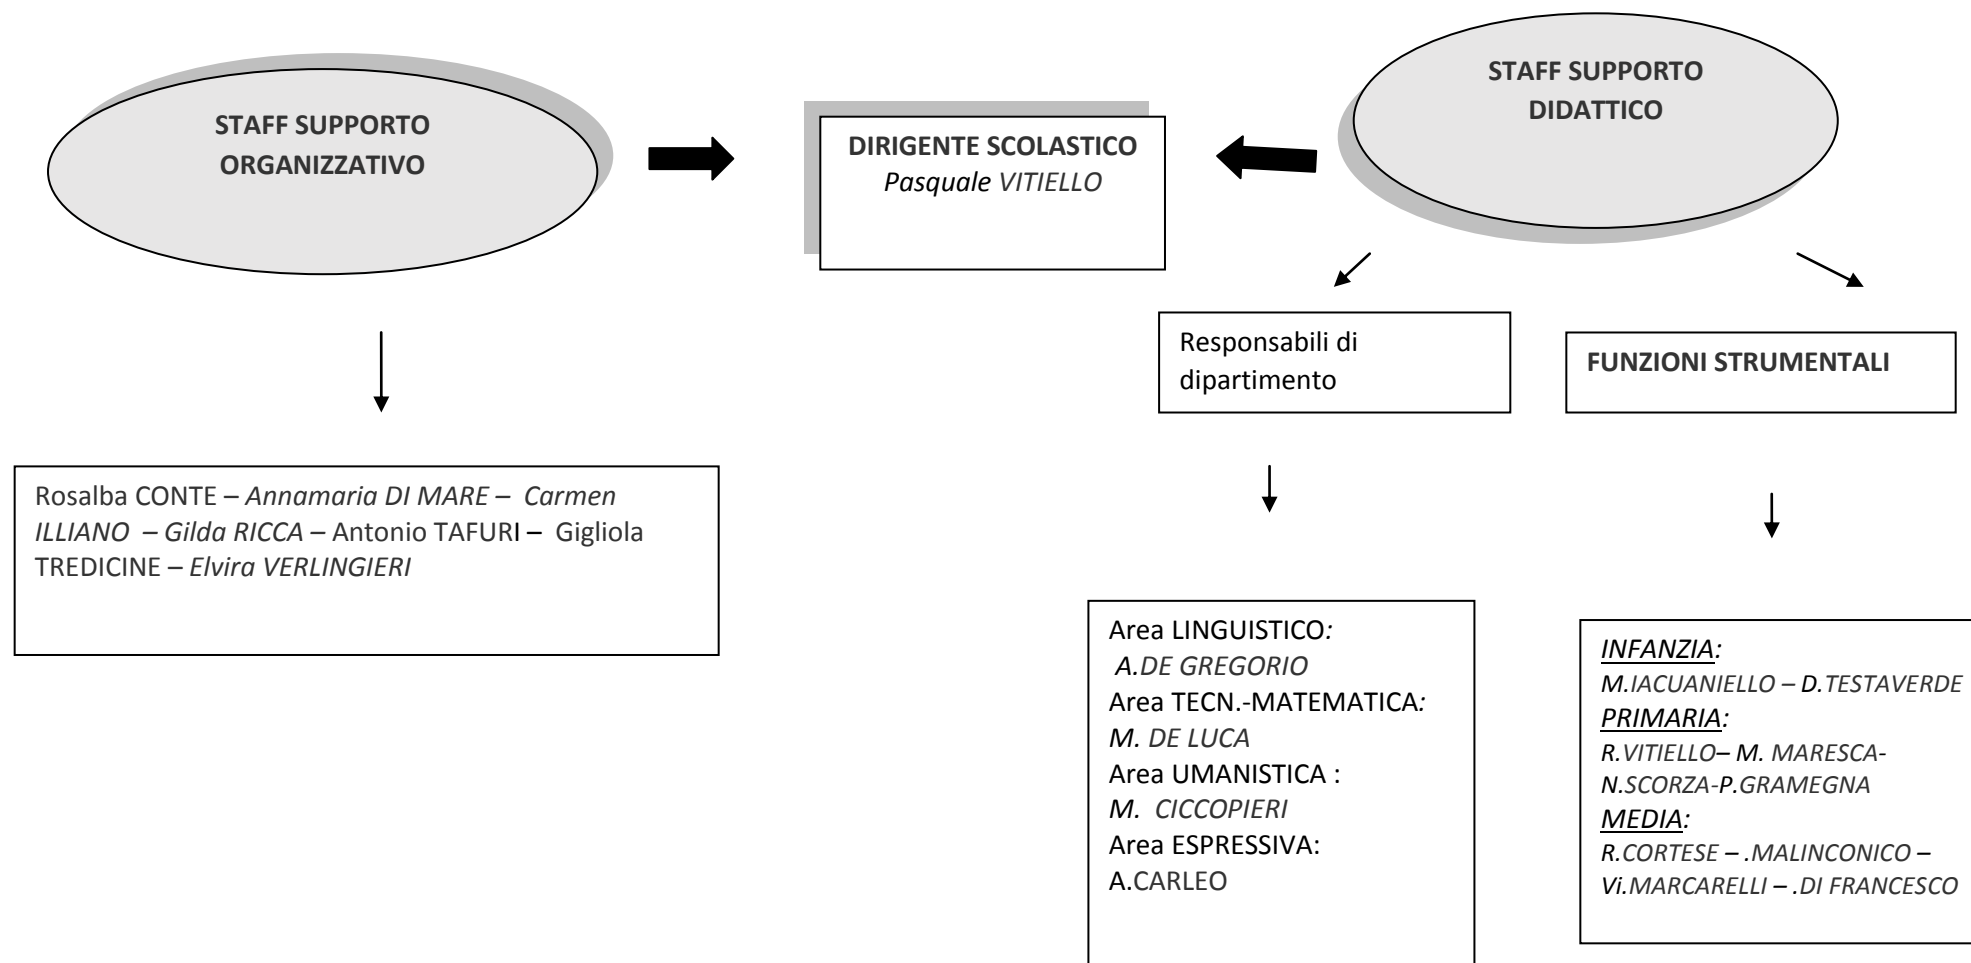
STAFF SUPPORTO ORGANIZZATIVO

DIRIGENTE SCOLASTICO
Pasquale VITIELLO

STAFF SUPPORTO DIDATTICO

Responsabili di dipartimento

FUNZIONI STRUMENTALI

Rosalba CONTE – Annamaria DI MARE – Carmen ILLIANO – Gilda RICCA – Antonio TAFURI – Gigliola TREDICINE – Elvira VERLINGIERI

Area LINGUISTICO:
A.DE GREGORIO
Area TECN.-MATEMATICA:
M. DE LUCA
Area UMANISTICA :
M. CICCOPIERI
Area ESPRESSIVA:
A.CARLEO

INFANZIA:
M.IACUANIELLO – D.TESTAVERDE
PRIMARIA:
R.VITIELLO– M. MARESCA-N.SCORZA-P.GRAMEGNA
MEDIA:
R.CORTESE – .MALINCONICO – Vi.MARCARELLI – .DI FRANCESCO